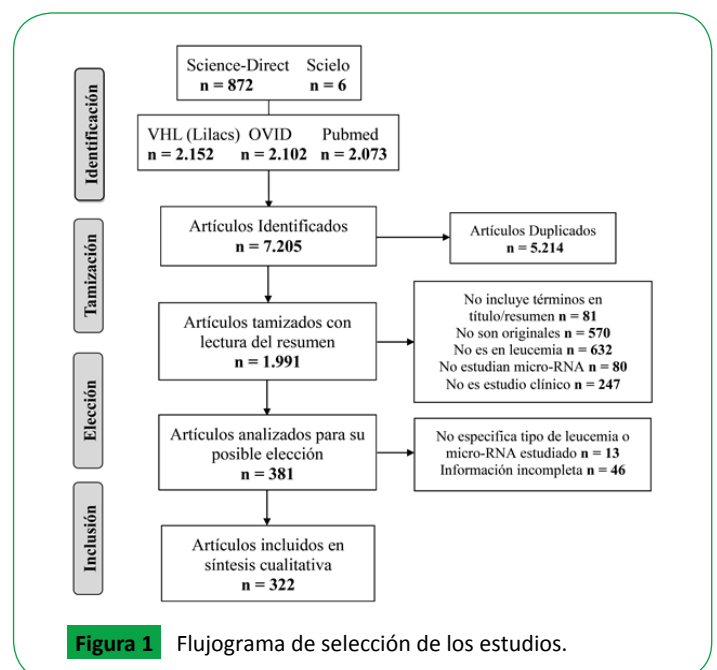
Identificación

Science-Direct **n = 872** Scielo **n = 6**

VHL (Lilacs) **n = 2.152** OVID **n = 2.102** Pubmed **n = 2.073**

Tamización

Artículos Identificados **n = 7.205**

Artículos Duplicados **n = 5.214**

Artículos tamizados con lectura del resumen **n = 1.991**

No incluye términos en título/resumen **n = 81**
No son originales **n = 570**
No es en leucemia **n = 632**
No estudian micro-RNA **n = 80**
No es estudio clínico **n = 247**

Elección

Artículos analizados para su posible elección **n = 381**

No especifica tipo de leucemia o micro-RNA estudiado **n = 13**
Información incompleta **n = 46**

Inclusión

Artículos incluidos en síntesis cualitativa **n = 322**

Figura 1 Flujograma de selección de los estudios.